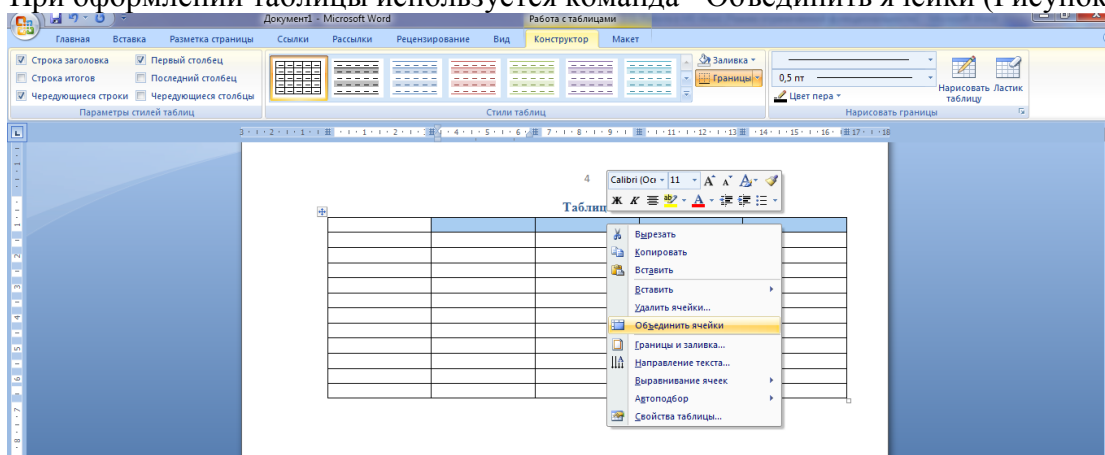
При оформлении таблицы используется команда "Объединить ячейки (Рисунок

Документ1 - Microsoft Word
Работа с таблицами

Главная
Вставка
Разметка страницы
Ссылки
Рассылки
Рецензирование
Вид
Конструктор
Макет

Строка заголовка
Первый столбец
Строка итогов
Последний столбец
Чередующиеся строки
Чередующиеся столбцы
Параметры стилей таблиц

Стили таблиц

Заливка
Границы

0,5 пт
Цвет пера
Нарисовать таблицу
Ластик
Нарисовать границы

4

Calibri (Ос
11
Ж К

Табли

Вырезать
Копировать
Вставить
Вставить
Удалить ячейки...
Объединить ячейки
Границы и заливка...
Направление текста...
Выравнивание ячеек
Автоподбор
Свойства таблицы...